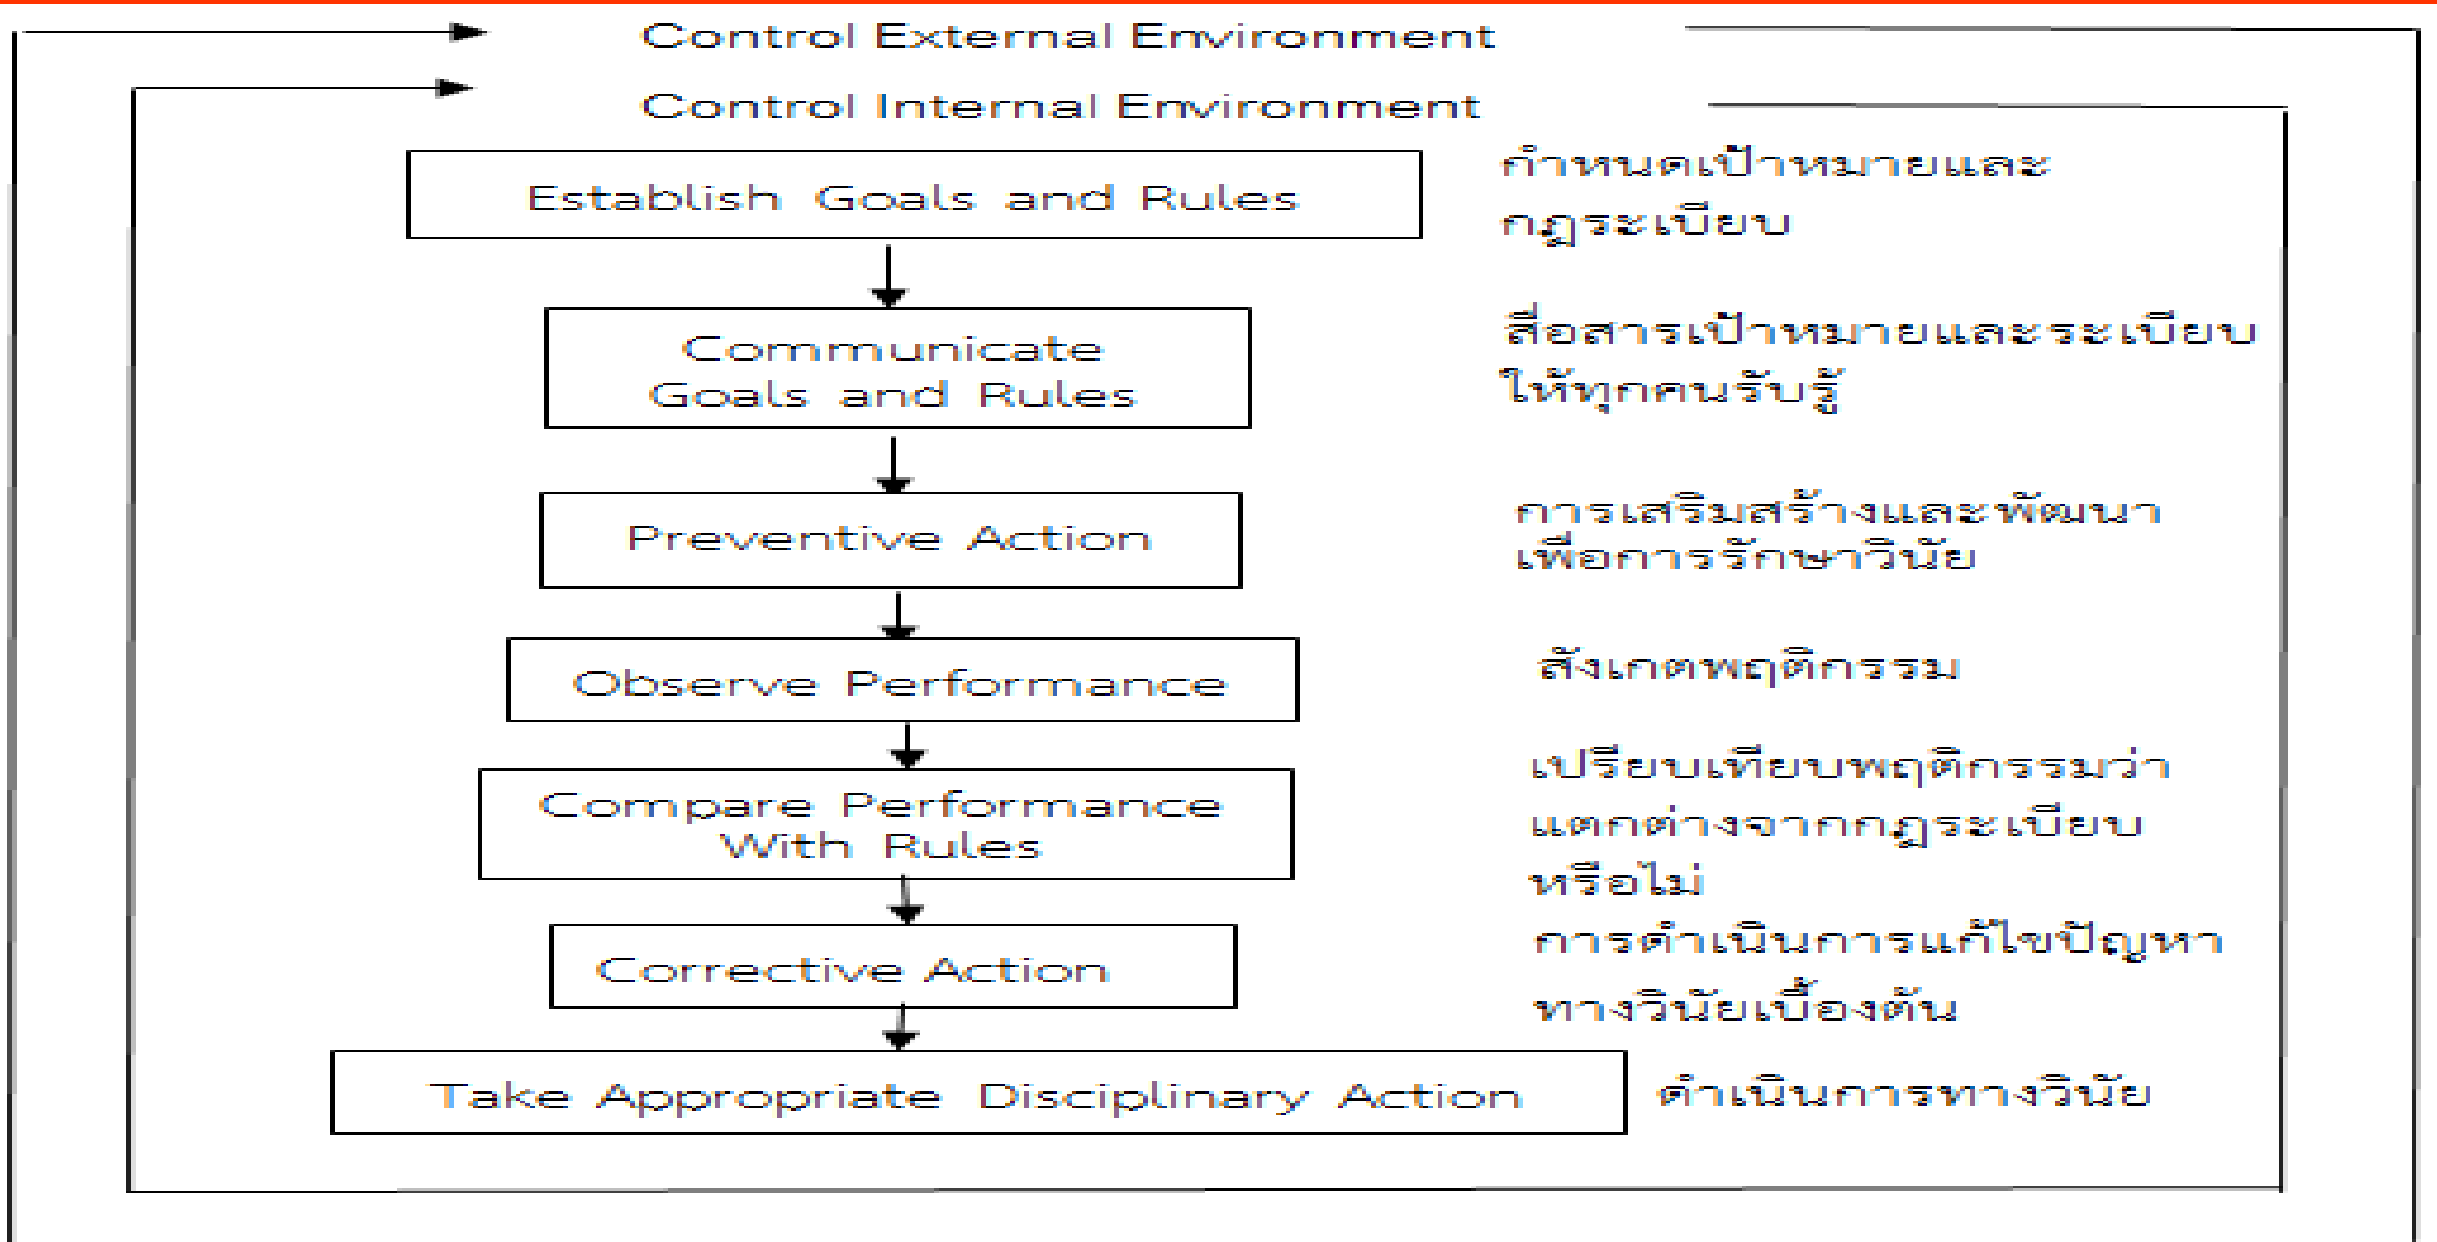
Control External Environment

Control Internal Environment

Establish Goals and Rules

กำหนดเป้าหมายและกฎระเบียบ

Communicate Goals and Rules

สื่อสารเป้าหมายและระเบียบให้ทุกคนรับรู้

Preventive Action

การเสริมสร้างและพัฒนาเพื่อการรักษาวินัย

Observe Performance

สังเกตพฤติกรรม

Compare Performance With Rules

เปรียบเทียบพฤติกรรมว่าแตกต่างจากกฎระเบียบหรือไม่

Corrective Action

การดำเนินการแก้ไขปัญหาทางวินัยเบื้องต้น

Take Appropriate Disciplinary Action

ดำเนินการทางวินัย